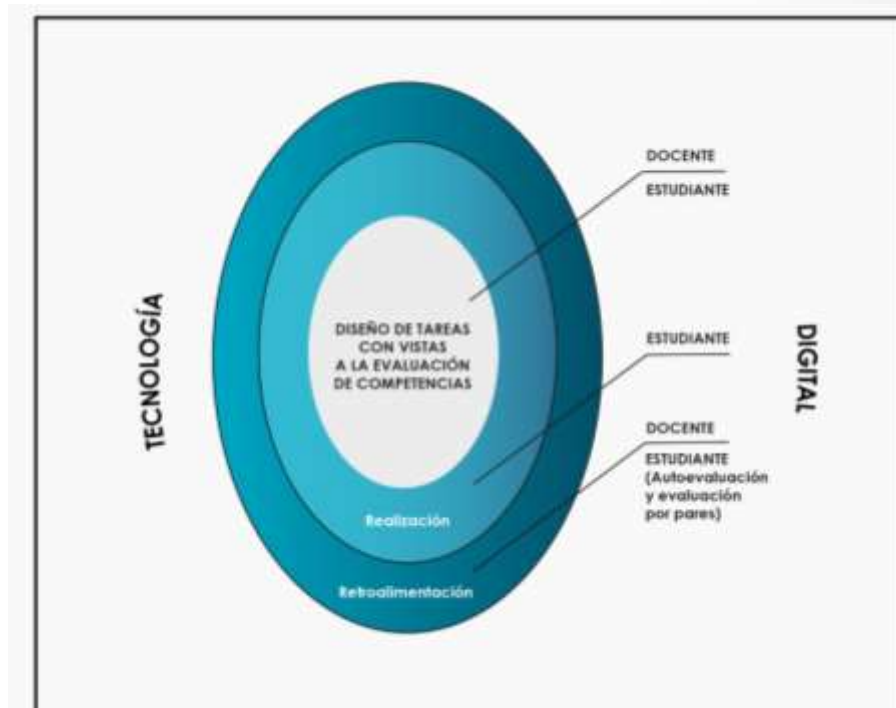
TECNOLOGÍA

DISEÑO DE TAREAS CON VISTAS A LA EVALUACIÓN DE COMPETENCIAS

Realización

Retroalimentación

DOCENTE

ESTUDIANTE

ESTUDIANTE

DOCENTE

ESTUDIANTE (Autoevaluación y evaluación por pares)

DIGITAL